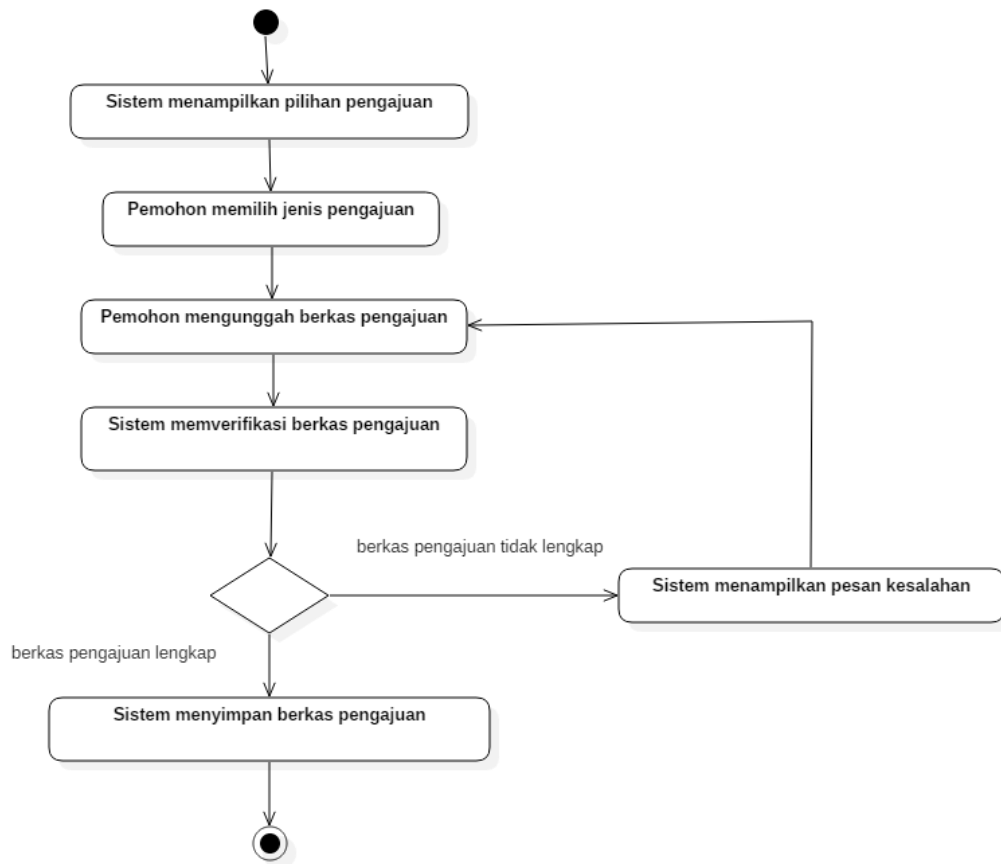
Sistem menampilkan pilihan pengajuan

Pemohon memilih jenis pengajuan

Pemohon mengunggah berkas pengajuan

Sistem memverifikasi berkas pengajuan

berkas pengajuan tidak lengkap

Sistem menampilkan pesan kesalahan

berkas pengajuan lengkap

Sistem menyimpan berkas pengajuan